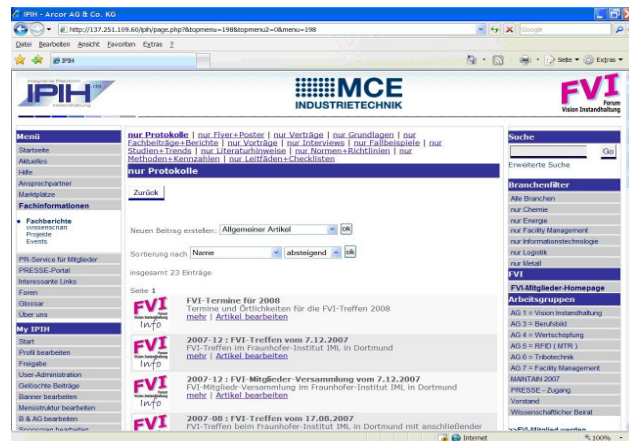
IPIH - Arcor AG & Co. KG

http://137.251.109.60/iph/page.php?&topmenu=198&topmenu2=0&menu=198

Google

Datei Bearbeiten Ansicht Favoriten Extras ?

IPIH

Seite Extras

IPIH

MCE INDUSTRIETECHNIK

FVI Forum Vision Instandhaltung

Menü
Startseite
Aktuelles
Hilfe
Ansprechpartner
Marktplätze
Fachinformationen
Fachberichte
Wissenscan
Projekte
Events
PR-Service für Mitglieder
PRESSE-Portal
Interessante Links
Foren
Glossar
Über uns
My IPIH
Start
Profil bearbeiten
Freigabe
User-Administration
Gelöschte Beiträge
Banner bearbeiten
Menüstruktur bearbeiten
B &AG bearbeiten
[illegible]

nur Protokolle | nur Flyer+Poster | nur Verträge | nur Grundlagen | nur Fachbeiträge+Berichte | nur Vorträge | nur Interviews | nur Fallbeispiele | nur Studien+Trends | nur Literaturhinweise | nur Normen+Richtlinien | nur Methoden+Kennzahlen | nur Leitfäden+Checklisten

nur Protokolle

Zurück

Neuen Beitrag erstellen: Allgemeiner Artikel ok

Sortierung nach Name absteigend ok

insgesamt 23 Einträge

Seite 1

FVI-Termine für 2008
Termine und Örtlichkeiten für die FVI-Treffen 2008
mehr | Artikel bearbeiten

2007-12 : FVI-Treffen vom 7.12.2007
FVI-Treffen im Fraunhofer-Institut IML in Dortmund
mehr | Artikel bearbeiten

2007-12 : FVI-Mitglieder-Versammlung vom 7.12.2007
FVI-Mitglieder-Versammlung im Fraunhofer-Institut IML in Dortmund
mehr | Artikel bearbeiten

2007-08 : FVI-Treffen vom 17.08.2007
FVI-Treffen beim Fraunhofer-Institut IML in Dortmund mit anschließender

Suche
Go
Erweiterte Suche

Branchenfilter
Alle Branchen
nur Chemie
nur Energie
nur Facility Management
nur Informationstechnologie
nur Logistik
nur Metall

FVI
FVI-Mitglieder-Homepage
Arbeitsgruppen
AG 1 = Vision Instandhaltung
AG 3 = Berufsbild
AG 4 = Wertschöpfung
AG 5 = RFID ( MTR )
AG 6 = Tribotechnik
AG 7 = Facility Management
MAINTAIN 2007
PRESSE - Zugang
Vorstand
Wissenschaftlicher Beirat
>>FVI-Mitglied werden

Internet
100%